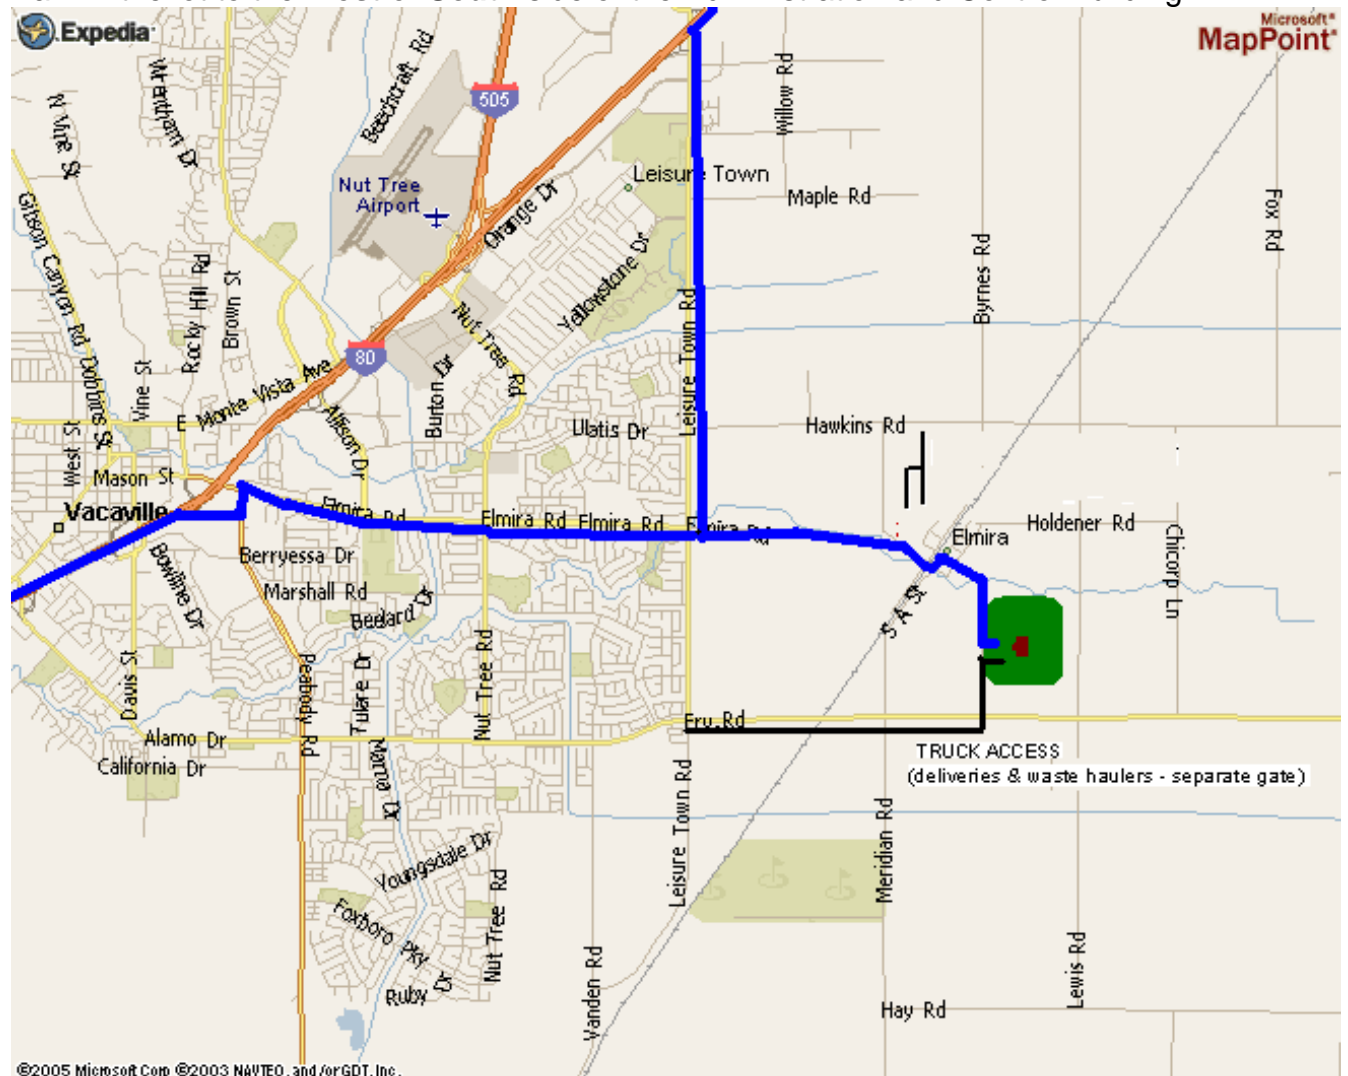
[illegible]

Expedia

Microsoft® MapPoint®

Beechcraft Rd
505
N Vine St
Wrentham Dr
Nut Tree Airport
Willow Rd
Leisure Town
Maple Rd
Orange Dr
Gibson Canyon Rd
Rocky Hill Rd
Brown St
Yellowstone Dr
Byrnes Rd
Fox Rd
Nut Tree Rd
Leisure Town Rd
Dobbins St
Vine St
80
E Monte Vista Ave
Allison Dr
Burton Dr
Ulatis Dr
Hawkins Rd
West St
Mason St
Vacaville
Elmira Rd
Elmira Rd
Elmira Rd
Elmira Rd
Elmira
Holdener Rd
Chicorp Ln
Berryessa Dr
Bowline Dr
Marshall Rd
Bedard Dr
S A St
Davis St
Peabody Rd
Tulare Dr
Nut Tree Rd
Alamo Dr
California Dr
Fry Rd
TRUCK ACCESS
(deliveries & waste haulers - separate gate)
Marna Dr
Leisure Town Rd
Meridian Rd
Youngsdale Dr
Foxboro Pkwy
Nut Tree Rd
Ruby Ct
Vanden Rd
Lewis Rd
Hay Rd

©2005 Microsoft Corp ©2003 NAVTEQ, and /or GDT, Inc.